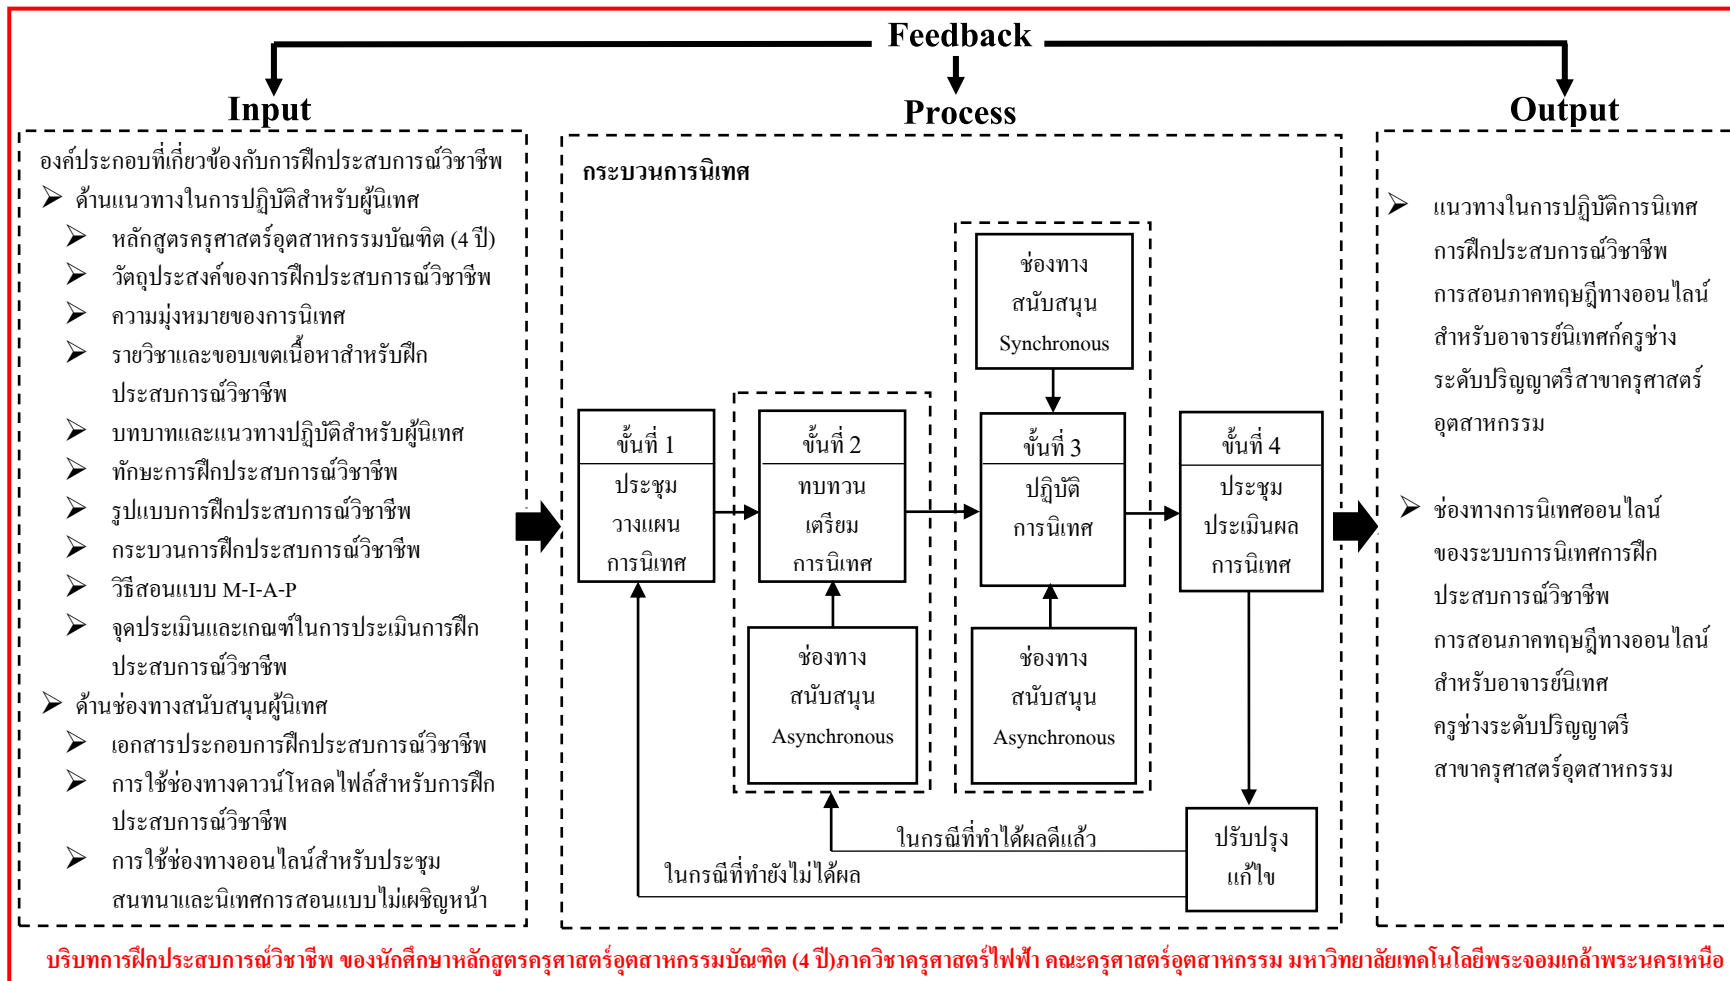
Feedback

Input

Process

Output

องค์ประกอบที่เกี่ยวข้องกับการฝึกประสบการณ์วิชาชีพ

➢ ด้านแนวทางในการปฏิบัติสำหรับผู้นิเทศ

➢ หลักสูตรครุศาสตร์อุตสาหกรรมบัณฑิต (4 ปี)

➢ วัตถุประสงค์ของการฝึกประสบการณ์วิชาชีพ

➢ ความมุ่งหมายของการนิเทศ

➢ รายวิชาและขอบเขตเนื้อหาสำหรับฝึกประสบการณ์วิชาชีพ

➢ บทบาทและแนวทางปฏิบัติสำหรับผู้นิเทศ

➢ ทักษะการฝึกประสบการณ์วิชาชีพ

➢ รูปแบบการฝึกประสบการณ์วิชาชีพ

➢ กระบวนการฝึกประสบการณ์วิชาชีพ

➢ วิธีสอนแบบ M-I-A-P

➢ จุดประเมินและเกณฑ์ในการประเมินการฝึกประสบการณ์วิชาชีพ

➢ ด้านช่องทางสนับสนุนผู้นิเทศ

➢ เอกสารประกอบการฝึกประสบการณ์วิชาชีพ

➢ การใช้ช่องทางดาวน์โหลดไฟล์สำหรับการฝึกประสบการณ์วิชาชีพ

➢ การใช้ช่องทางออนไลน์สำหรับประชุมสนทนาและนิเทศการสอนแบบไม่เผชิญหน้า

กระบวนการนิเทศ

ช่องทาง สนับสนุน Synchronous

ขั้นที่ 1
ประชุม วางแผน การนิเทศ

ขั้นที่ 2
ทบทวน เตรียม การนิเทศ

ขั้นที่ 3
ปฏิบัติ การนิเทศ

ขั้นที่ 4
ประชุม ประเมินผล การนิเทศ

ช่องทาง สนับสนุน Asynchronous

ช่องทาง สนับสนุน Asynchronous

ในกรณีที่ทำได้ผลดีแล้ว

ในกรณีที่ทำยังไม่ได้ผล

ปรับปรุง แก้ไข

➢ แนวทางในการปฏิบัติการนิเทศการฝึกประสบการณ์วิชาชีพการสอนภาคทฤษฎีทางออนไลน์สำหรับอาจารย์นิเทศก์ครูช่างระดับปริญญาตรีสาขาครุศาสตร์อุตสาหกรรม

➢ ช่องทางการนิเทศออนไลน์ของระบบการนิเทศการฝึกประสบการณ์วิชาชีพการสอนภาคทฤษฎีทางออนไลน์สำหรับอาจารย์นิเทศครูช่างระดับปริญญาตรีสาขาครุศาสตร์อุตสาหกรรม

บริบทการฝึกประสบการณ์วิชาชีพ ของนักศึกษาหลักสูตรครุศาสตร์อุตสาหกรรมบัณฑิต (4 ปี)ภาควิชาครุศาสตร์ไฟฟ้า คณะครุศาสตร์อุตสาหกรรม มหาวิทยาลัยเทคโนโลยีพระจอมเกล้าพระนครเหนือ